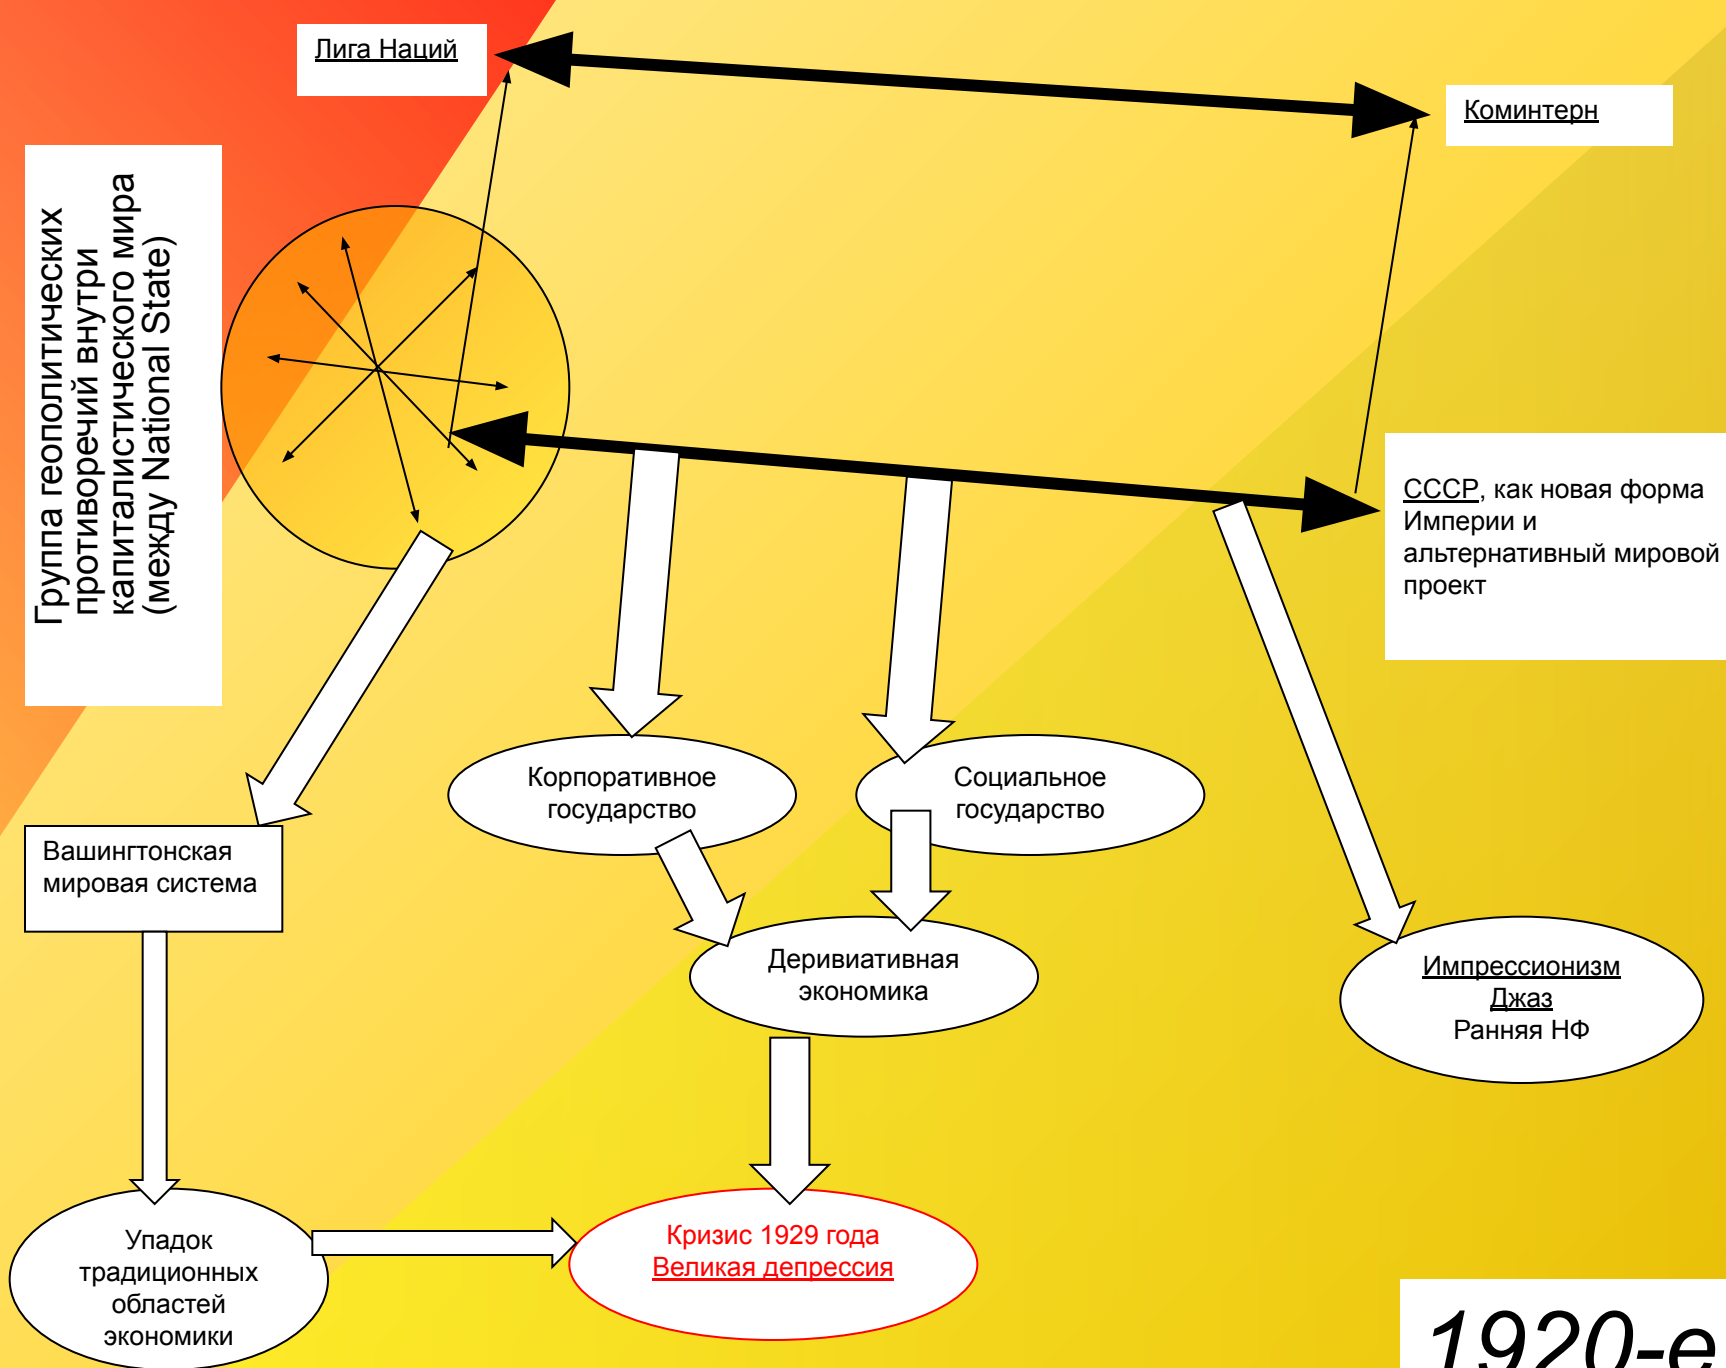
Лига Наций

Коминтерн

Группа геополитических противоречий внутри капиталистического мира (между National State)

СССР, как новая форма Империи и альтернативный мировой проект

Корпоративное государство

Социальное государство

Вашингтонская мировая система

Деривиативная экономика

Импрессионизм
Джаз
Ранняя НФ

Упадок традиционных областей экономики

Кризис 1929 года
Великая депрессия

1920-е